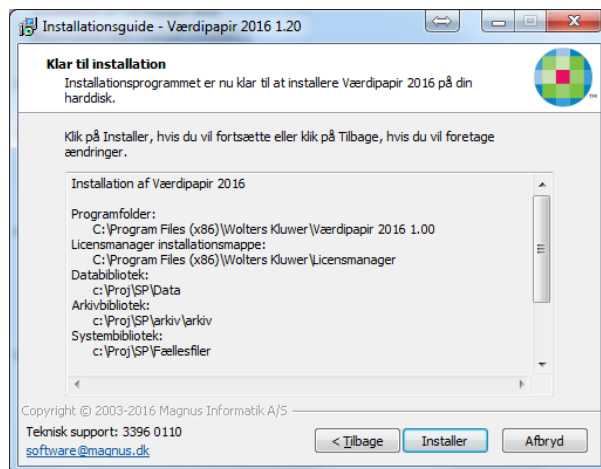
Installationsguide - Værdipapir 2016 1.20

Klar til installation

Installationsprogrammet er nu klar til at installere Værdipapir 2016 på din harddisk.

TM

Klik på Installer, hvis du vil fortsætte eller klik på Tilbage, hvis du vil foretage ændringer.

Installation af Værdipapir 2016

Programfolder:
C:\Program Files (x86)\Wolters Kluwer\Værdipapir 2016 1.00
Licensmanager installationsmappe:
C:\Program Files (x86)\Wolters Kluwer\Licensmanager
Databibliotek:
c:\Proj\SP\Data
Arkivbibliotek:
c:\Proj\SP\arkiv\arkiv
Systembibliotek:
c:\Proj\SP\Fællesfiler

Copyright © 2003-2016 Magnus Informatik A/S

Teknisk support: 3396 0110
software@magnus.dk

< Tilbage | Installer | Afbryd